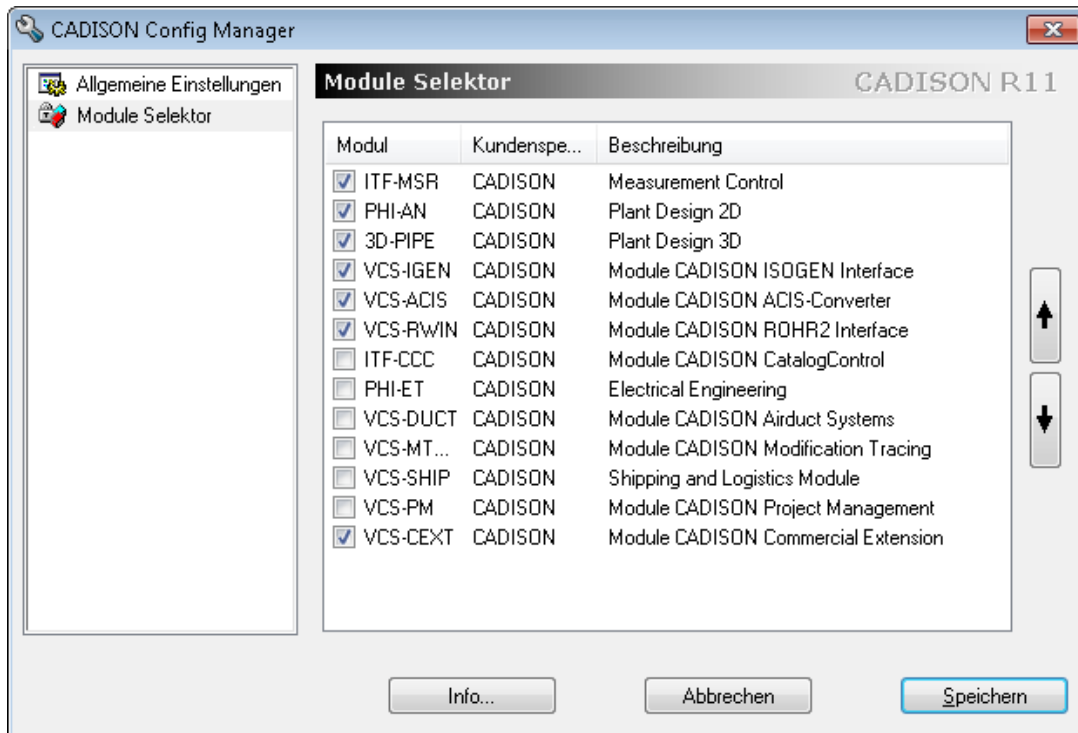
CADISON Config Manager

Allgemeine Einstellungen
Module Selektor

Module Selektor
CADISON R11

| Modul | Kundenspe... | Beschreibung |
|---|---|---|
| ITF-MSR | CADISON | Measurement Control |
| PHI-AN | CADISON | Plant Design 2D |
| 3D-PIPE | CADISON | Plant Design 3D |
| VCS-IGEN | CADISON | Module CADISON ISOGEN Interface |
| VCS-ACIS | CADISON | Module CADISON ACIS-Converter |
| VCS-RWIN | CADISON | Module CADISON ROHR2 Interface |
| ITF-CCC | CADISON | Module CADISON CatalogControl |
| PHI-ET | CADISON | Electrical Engineering |
| VCS-DUCT | CADISON | Module CADISON Airduct Systems |
| VCS-MT... | CADISON | Module CADISON Modification Tracing |
| VCS-SHIP | CADISON | Shipping and Logistics Module |
| VCS-PM | CADISON | Module CADISON Project Management |
| VCS-CEXT | CADISON | Module CADISON Commercial Extension |

Info...
Abbrechen
Speichern